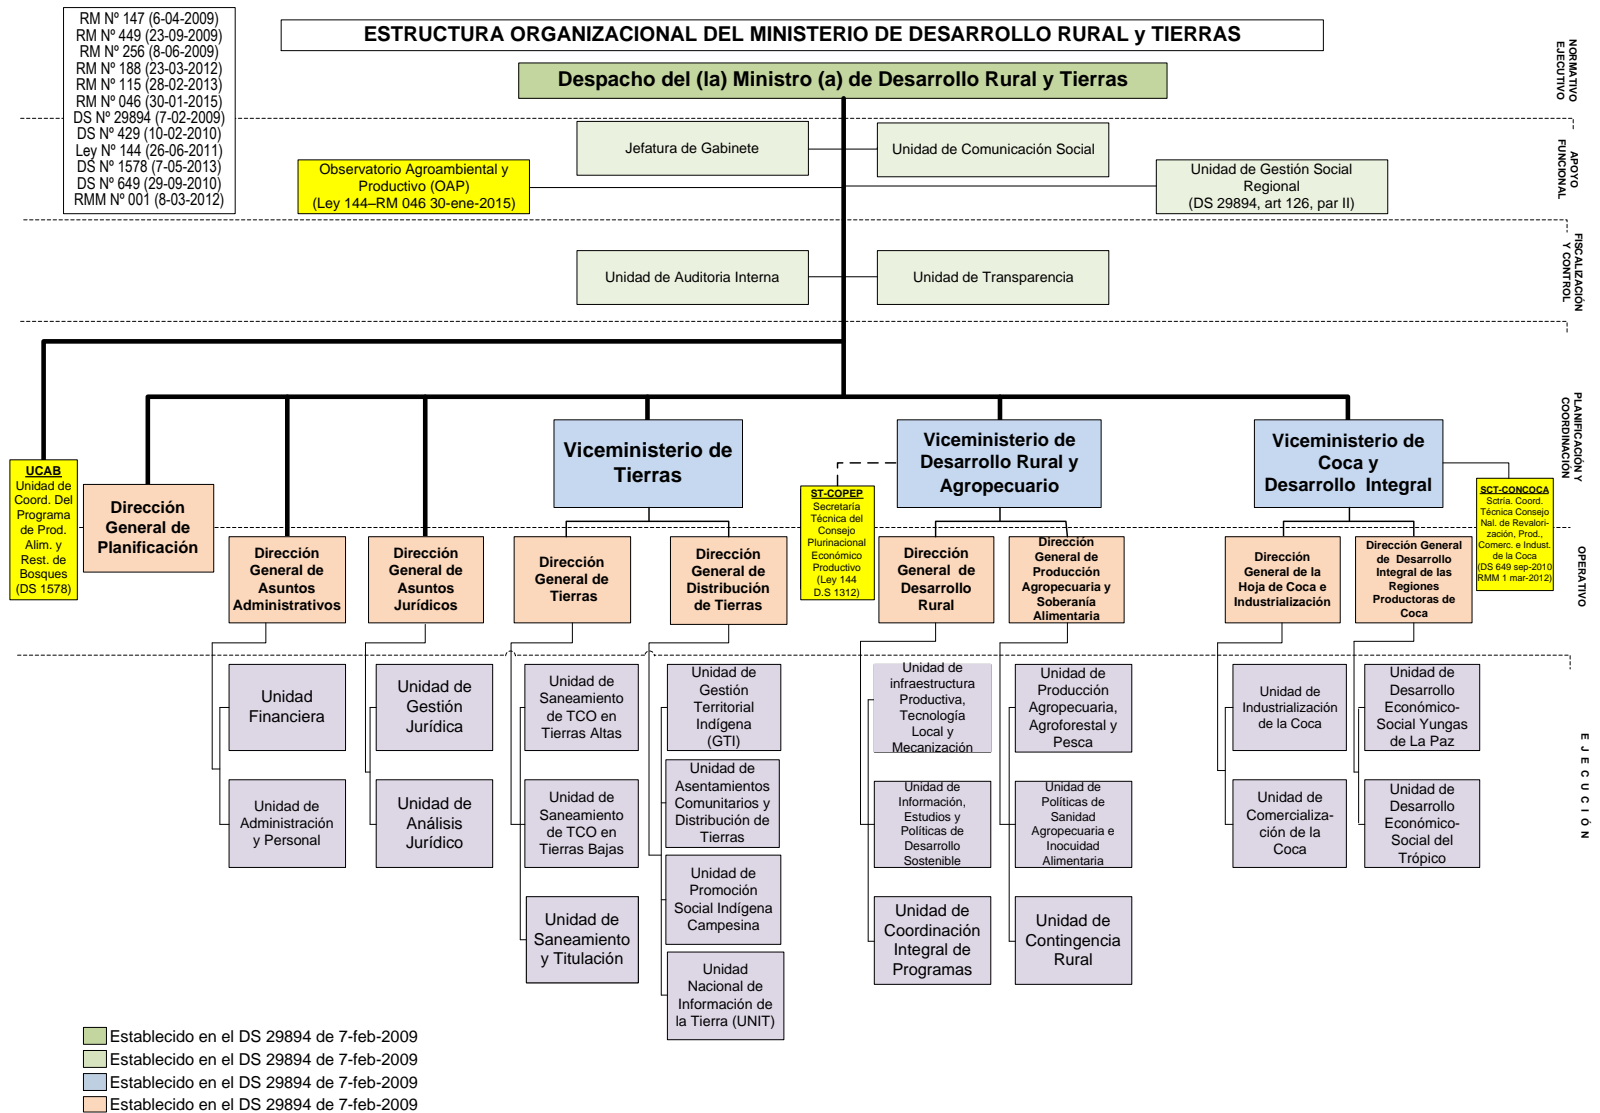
RM Nº 147 (6-04-2009)
RM Nº 449 (23-09-2009)
RM Nº 256 (8-06-2009)
RM Nº 188 (23-03-2012)
RM Nº 115 (28-02-2013)
RM Nº 046 (30-01-2015)
DS Nº 29894 (7-02-2009)
DS Nº 429 (10-02-2010)
Ley Nº 144 (26-06-2011)
DS Nº 1578 (7-05-2013)
DS Nº 649 (29-09-2010)
RMM Nº 001 (8-03-2012)

ESTRUCTURA ORGANIZACIONAL DEL MINISTERIO DE DESARROLLO RURAL y TIERRAS

NORMATIVO EJECUTIVO

Despacho del (la) Ministro (a) de Desarrollo Rural y Tierras

APOYO FUNCIONAL

Jefatura de Gabinete

Unidad de Comunicación Social

Observatorio Agroambiental y Productivo (OAP) (Ley 144–RM 046 30-ene-2015)

Unidad de Gestión Social Regional (DS 29894, art 126, par II)

FISCALIZACIÓN Y CONTROL

Unidad de Auditoria Interna

Unidad de Transparencia

PLANIFICACIÓN Y COORDINACIÓN

UCAB Unidad de Coord. Del Programa de Prod. Alim. y Rest. de Bosques (DS 1578)

Dirección General de Planificación

Viceministerio de Tierras

ST-COPEP Secretaría Técnica del Consejo Plurinacional Económico Productivo (Ley 144 D.S 1312)

Viceministerio de Desarrollo Rural y Agropecuario

Viceministerio de Coca y Desarrollo Integral

SCT-CONCOCA Sctria. Coord. Técnica Consejo Nal. de Revalorización, Prod., Comerc. e Indust. de la Coca (DS 649 sep-2010 RMM 1 mar-2012)

OPERATIVO

Dirección General de Asuntos Administrativos

Dirección General de Asuntos Jurídicos

Dirección General de Tierras

Dirección General de Distribución de Tierras

Dirección General de Desarrollo Rural

Dirección General de Producción Agropecuaria y Soberanía Alimentaria

Dirección General de la Hoja de Coca e Industrialización

Dirección General de Desarrollo Integral de las Regiones Productoras de Coca

EJECUCIÓN

Unidad Financiera

Unidad de Administración y Personal

Unidad de Gestión Jurídica

Unidad de Análisis Jurídico

Unidad de Saneamiento de TCO en Tierras Altas

Unidad de Saneamiento de TCO en Tierras Bajas

Unidad de Saneamiento y Titulación

Unidad de Gestión Territorial Indígena (GTI)

Unidad de Asentamientos Comunitarios y Distribución de Tierras

Unidad de Promoción Social Indígena Campesina

Unidad Nacional de Información de la Tierra (UNIT)

Unidad de infraestructura Productiva, Tecnología Local y Mecanización

Unidad de Información, Estudios y Políticas de Desarrollo Sostenible

Unidad de Coordinación Integral de Programas

Unidad de Producción Agropecuaria, Agroforestal y Pesca

Unidad de Políticas de Sanidad Agropecuaria e Inocuidad Alimentaria

Unidad de Contingencia Rural

Unidad de Industrialización de la Coca

Unidad de Comercialización de la Coca

Unidad de Desarrollo Económico-Social Yungas de La Paz

Unidad de Desarrollo Económico-Social del Trópico

Establecido en el DS 29894 de 7-feb-2009
Establecido en el DS 29894 de 7-feb-2009
Establecido en el DS 29894 de 7-feb-2009
Establecido en el DS 29894 de 7-feb-2009